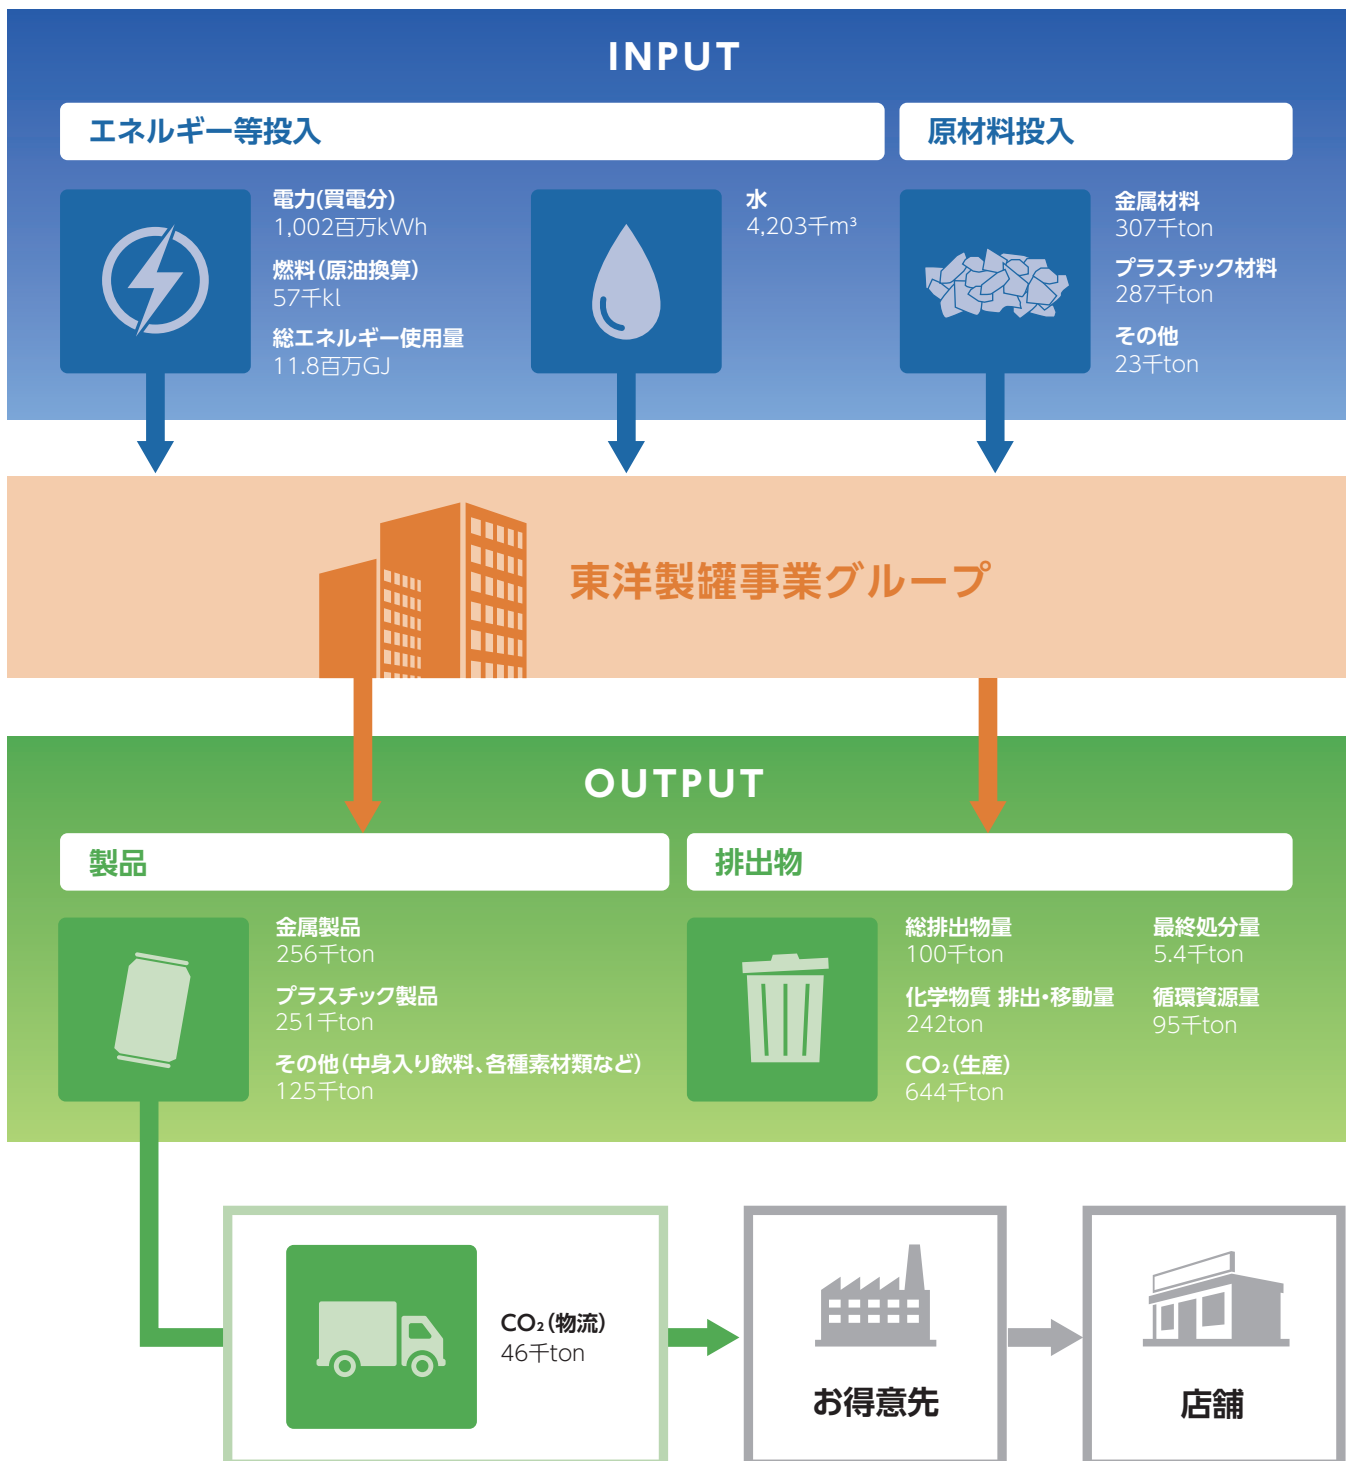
INPUT

エネルギー等投入

電力(買電分)
1,002百万kWh

燃料(原油換算)
57千kl

総エネルギー使用量
11.8百万GJ

水
4,203千$m^3$

原材料投入

金属材料
307千ton

プラスチック材料
287千ton

その他
23千ton

東洋製罐事業グループ

OUTPUT

製品

金属製品
256千ton

プラスチック製品
251千ton

その他(中身入り飲料、各種素材類など)
125千ton

排出物

総排出物量
100千ton

化学物質 排出・移動量
242ton

$CO_2$(生産)
644千ton

最終処分量
5.4千ton

循環資源量
95千ton

$CO_2$(物流)
46千ton

お得意先

店舗